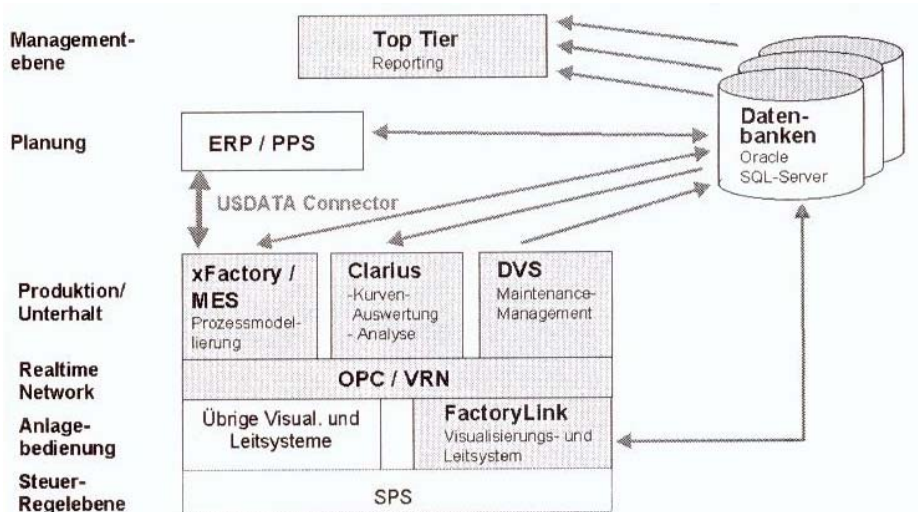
Managementebene

Top Tier
Reporting

Datenbanken
Oracle
SQL-Server

Planung

ERP / PPS

USDATA Connector

Produktion/ Unterhalt

xFactory / MES
Prozessmodellierung

Clarius
-Kurven-Auswertung
- Analyse

DVS
Maintenance-Management

Realtime Network

OPC / VRN

Anlagebedienung

Übrige Visual. und Leitsysteme

FactoryLink
Visualisierungs- und Leitsystem

Steuer-Regelebene

SPS